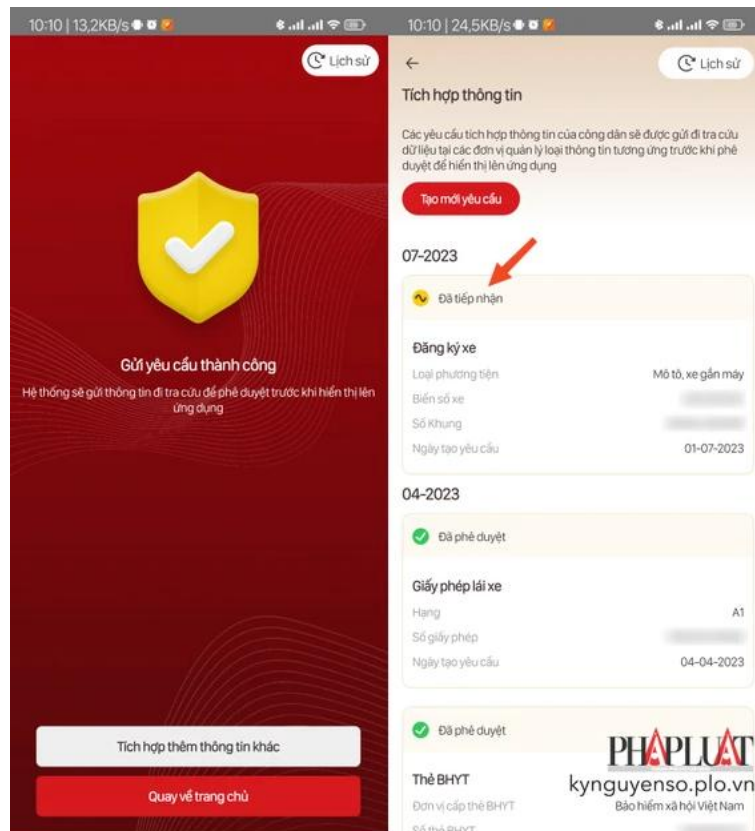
10:10 | 13,2KB/s

Lịch sử

Gửi yêu cầu thành công

Hệ thống sẽ gửi thông tin đi tra cứu để phê duyệt trước khi hiển thị lên ứng dụng

Tích hợp thêm thông tin khác

Quay về trang chủ

10:10 | 24,5KB/s

←

Lịch sử

Tích hợp thông tin

Các yêu cầu tích hợp thông tin của công dân sẽ được gửi đi tra cứu dữ liệu tại các đơn vị quản lý loại thông tin tương ứng trước khi phê duyệt để hiển thị lên ứng dụng

Tạo mới yêu cầu

07-2023

Đã tiếp nhận

Đăng ký xe

Loại phương tiện Mô tô, xe gắn máy

Biển số xe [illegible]

Số Khung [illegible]

Ngày tạo yêu cầu 01-07-2023

04-2023

Đã phê duyệt

Giấy phép lái xe

Hạng A1

Số giấy phép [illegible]

Ngày tạo yêu cầu 04-04-2023

Đã phê duyệt

Thẻ BHYT

Đơn vị cấp thẻ BHYT Bảo hiểm xã hội Việt Nam

Số thẻ BHYT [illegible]

PHÁPLUẬT
kynguyenso.plo.vn